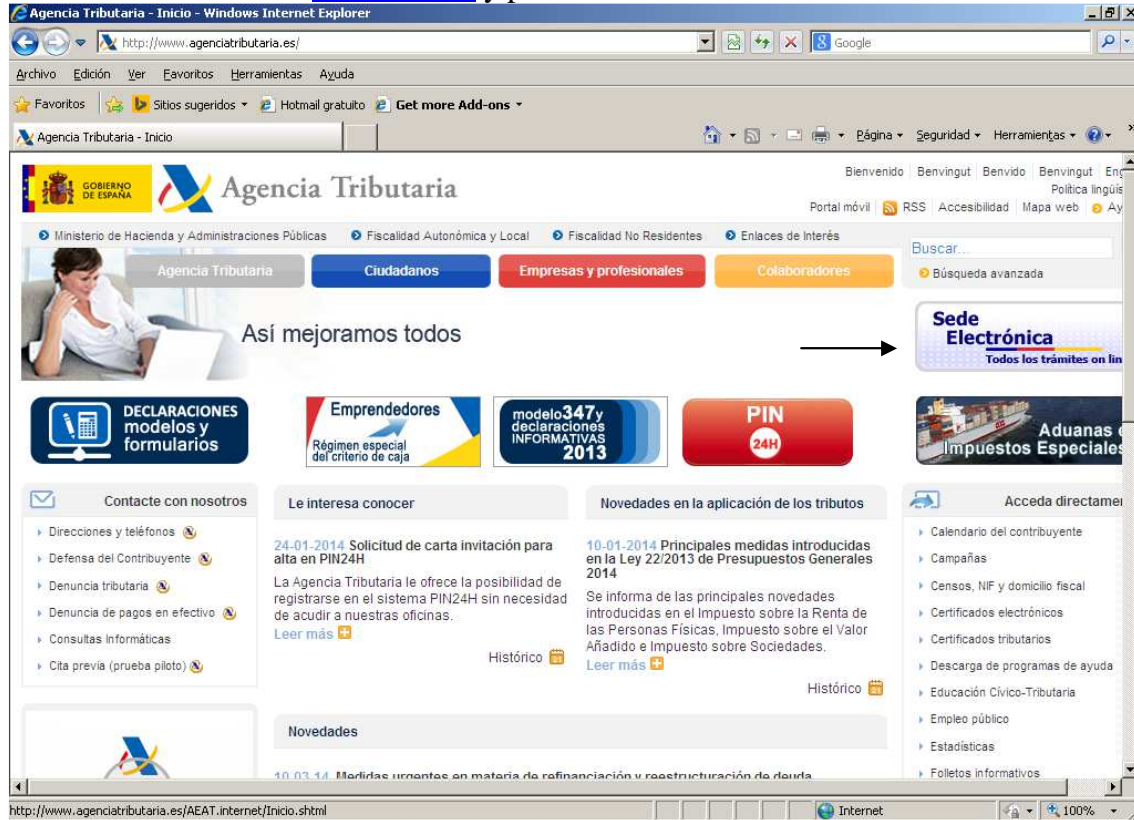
Agencia Tributaria - Inicio - Windows Internet Explorer

http://www.agenciatributaria.es/

Google

Archivo Edición Ver Favoritos Herramientas Ayuda

Favoritos Sitios sugeridos Hotmail gratuito Get more Add-ons

Agencia Tributaria - Inicio

Página Seguridad Herramientas

GOBIERNO DE ESPAÑA Agencia Tributaria

Bienvenido Benvingut Benvido Benvingut Eng

Política lingüís

Portal móvil RSS Accesibilidad Mapa web Ay

Ministerio de Hacienda y Administraciones Públicas Fiscalidad Autonómica y Local Fiscalidad No Residentes Enlaces de Interés

Buscar...

Búsqueda avanzada

Agencia Tributaria Ciudadanos Empresas y profesionales Colaboradores

Así mejoramos todos

Sede Electrónica Todos los trámites on lin

DECLARACIONES modelos y formularios

Emprendedores Régimen especial del criterio de caja

modelo347y declaraciones INFORMATIVAS 2013

PIN 24H

Aduanas Impuestos Especiales

Contacte con nosotros

Direcciones y teléfonos
Defensa del Contribuyente
Denuncia tributaria
Denuncia de pagos en efectivo
Consultas Informáticas
Cita previa (prueba piloto)

Le interesa conocer

24-01-2014 Solicitud de carta invitación para alta en PIN24H

La Agencia Tributaria le ofrece la posibilidad de registrarse en el sistema PIN24H sin necesidad de acudir a nuestras oficinas.

Leer más

Histórico

Novedades en la aplicación de los tributos

10-01-2014 Principales medidas introducidas en la Ley 22/2013 de Presupuestos Generales 2014

Se informa de las principales novedades introducidas en el Impuesto sobre la Renta de las Personas Físicas, Impuesto sobre el Valor Añadido e Impuesto sobre Sociedades.

Leer más

Histórico

Acceda directamen

Calendario del contribuyente
Campañas
Censos, NIF y domicilio fiscal
Certificados electrónicos
Certificados tributarios
Descarga de programas de ayuda
Educación Cívico-Tributaria
Empleo público
Estadísticas
Folletos informativos

Novedades

10-03-14 Medidas urgentes en materia de refinanciación y reestructuración de deuda

http://www.agenciatributaria.es/AEAT.internet/Inicio.shtml

Internet

100%